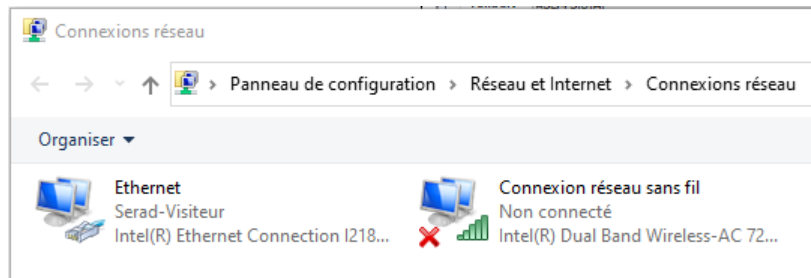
Connexions réseau

Panneau de configuration > Réseau et Internet > Connexions réseau

Organiser ▾

Ethernet
Serad-Visiteur
Intel(R) Ethernet Connection I218...

Connexion réseau sans fil
Non connecté
Intel(R) Dual Band Wireless-AC 72...